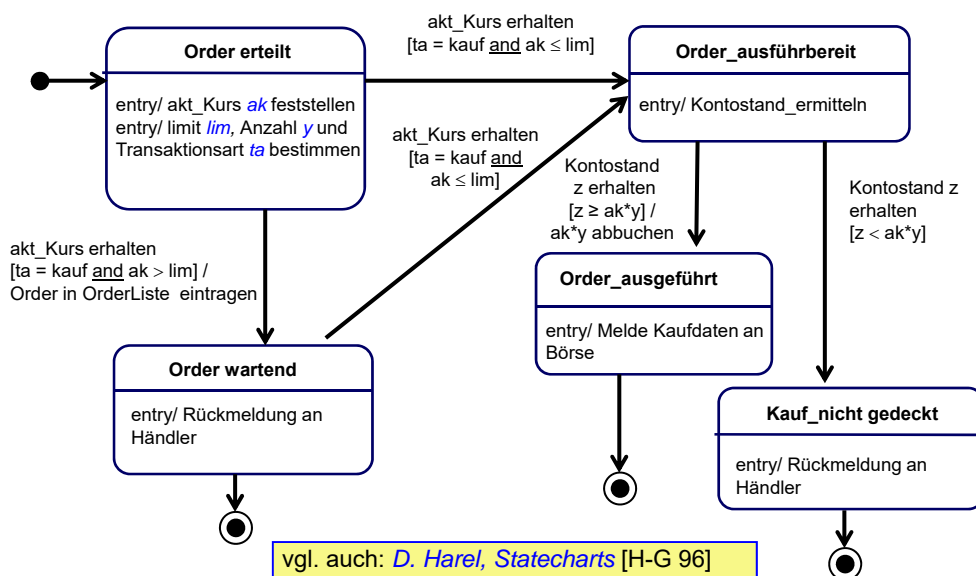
Order erteilt

entry/ akt_Kurs *ak* feststellen
entry/ limit *lim*, Anzahl *y* und Transaktionsart *ta* bestimmen

akt_Kurs erhalten
[ta = kauf and ak ≤ lim]

Order_ausführbereit

entry/ Kontostand_ermitteln

akt_Kurs erhalten
[ta = kauf and ak ≤ lim]

Kontostand z erhalten
[z ≥ ak*y] /
ak*y abbuchen

Kontostand z erhalten
[z < ak*y]

akt_Kurs erhalten
[ta = kauf and ak > lim] /
Order in OrderListe eintragen

Order_ausgeführt

entry/ Melde Kaufdaten an Börse

Order wartend

entry/ Rückmeldung an Händler

Kauf_nicht gedeckt

entry/ Rückmeldung an Händler

vgl. auch: *D. Harel, Statecharts* [H-G 96]